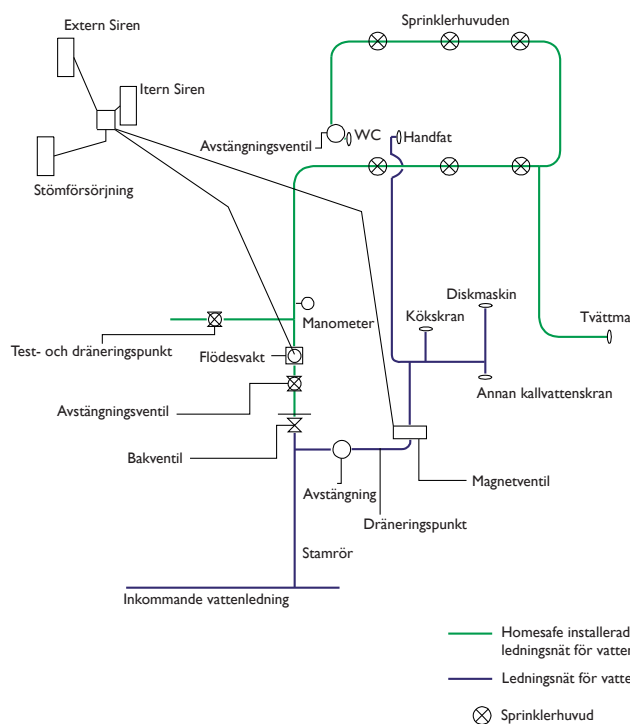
Extern Siren

Itern Siren

Stömförsörjning

Sprinklerhuvuden

Avstängningsventil

WC

Handfat

Diskmaskin

Kökskran

Tvättma

Annan kallvattenskran

Manometer

Test- och dräneringspunkt

Flödesvakt

Avstängningsventil

Bakventil

Magnetventil

Avstängning

Dräneringspunkt

Stamrör

Inkommande vattenledning

Homesafe installerad ledningsnät för vatter

Ledningsnät för vatte

Sprinklerhuvud